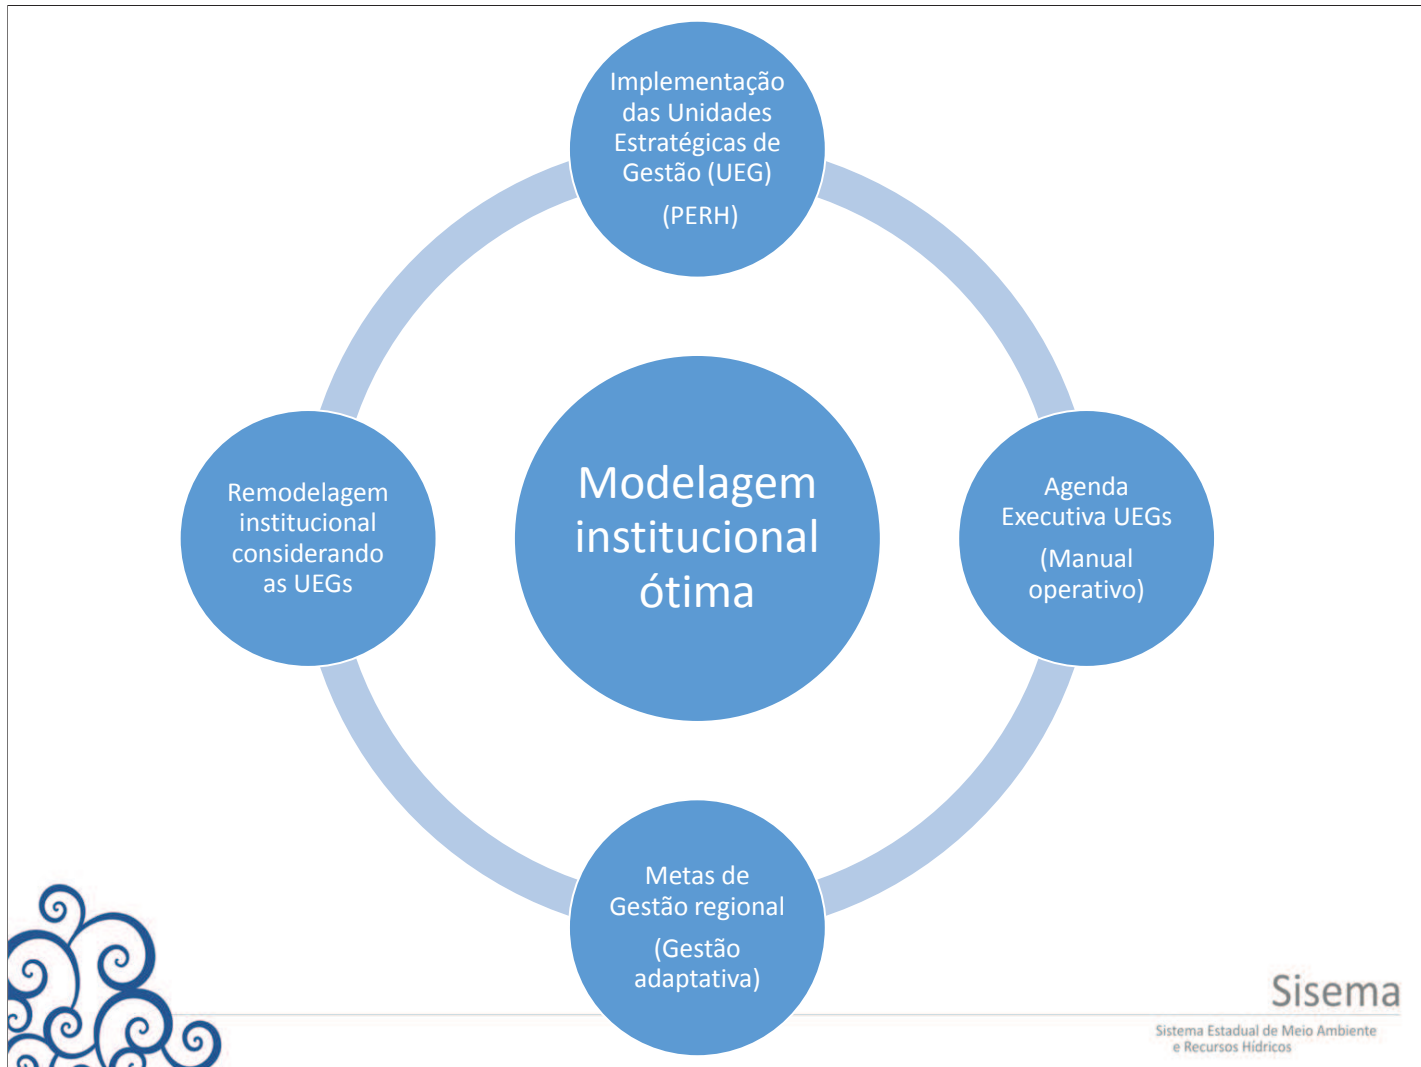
Implementação das Unidades Estratégicas de Gestão (UEG)

(PERH)

Remodelagem institucional considerando as UEGs

Modelagem institucional ótima

Agenda Executiva UEGs

(Manual operativo)

Metas de Gestão regional

(Gestão adaptativa)

Sisema

Sistema Estadual de Meio Ambiente e Recursos Hídricos